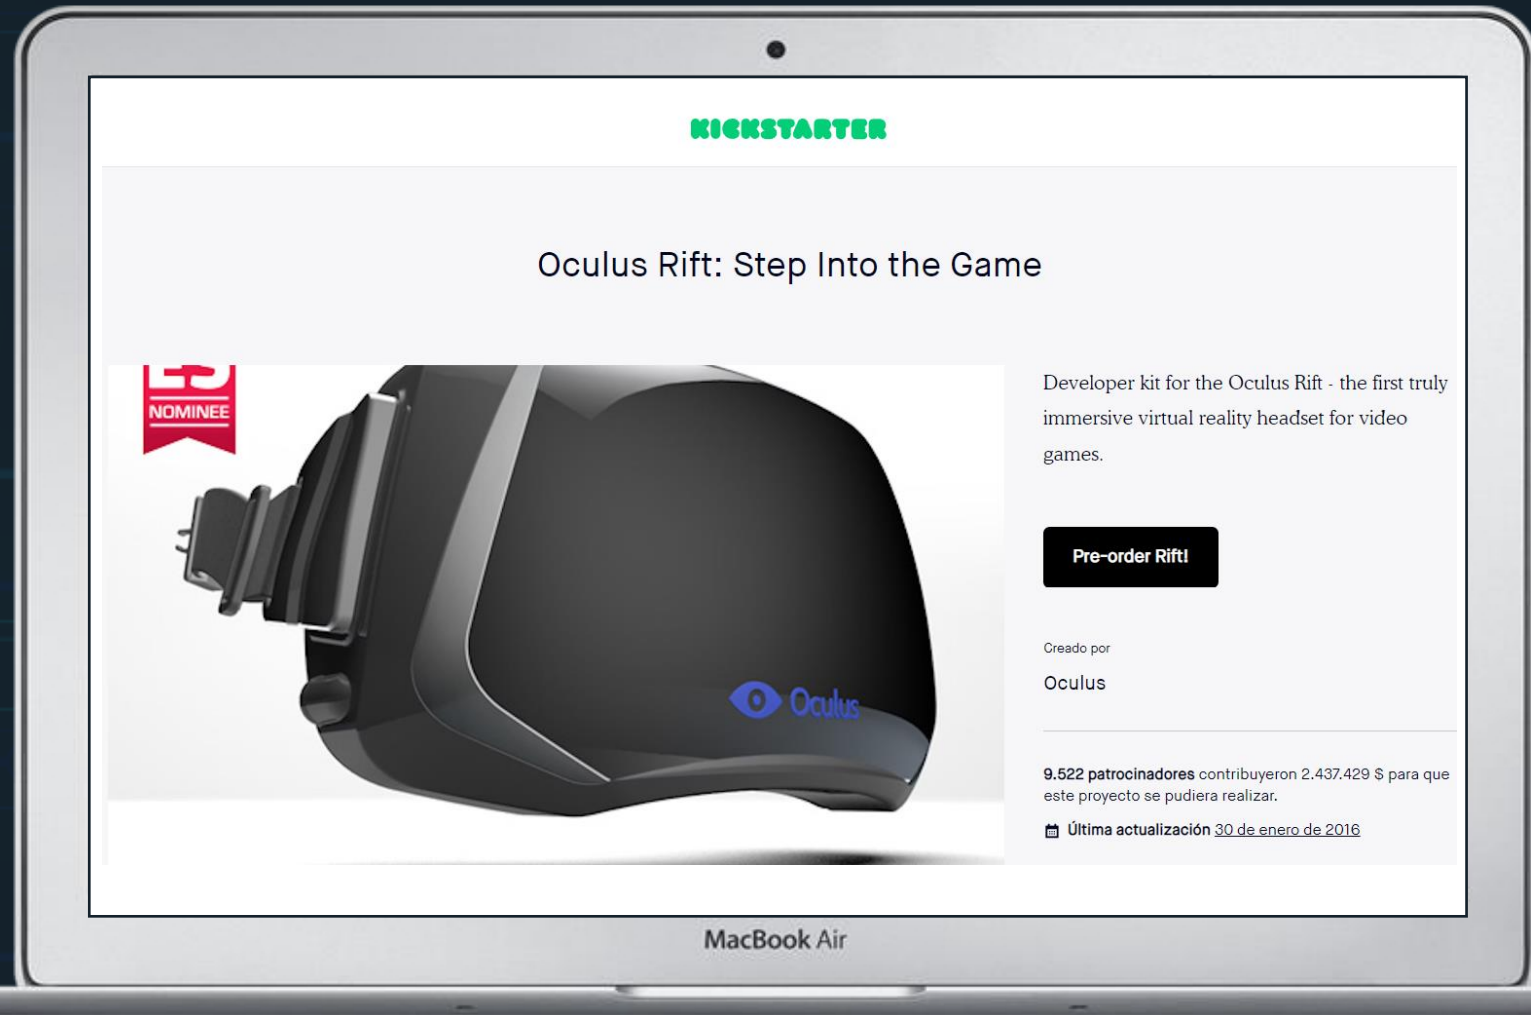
KICKSTARTER

Oculus Rift: Step Into the Game

E3
NOMINEE

Oculus

Developer kit for the Oculus Rift - the first truly immersive virtual reality headset for video games.

Pre-order Rift!

Creado por

Oculus

9.522 patrocinadores contribuyeron 2.437.429 $ para que este proyecto se pudiera realizar.

Última actualización 30 de enero de 2016

MacBook Air